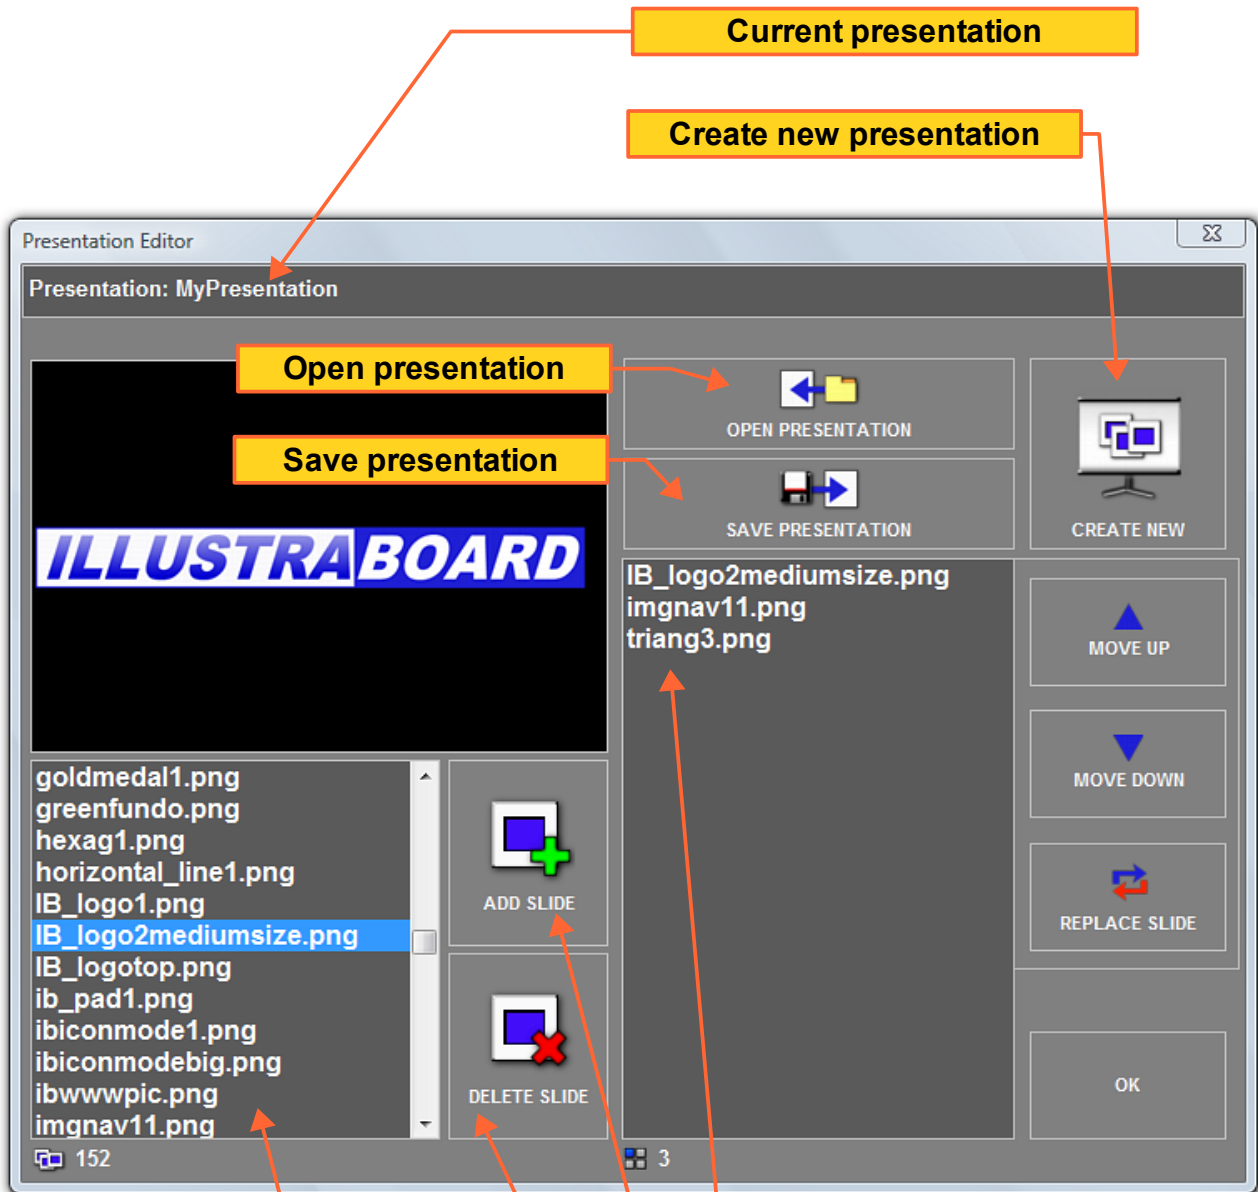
Current presentation

Create new presentation

Presentation Editor

Presentation: MyPresentation

Open presentation

Save presentation

OPEN PRESENTATION

SAVE PRESENTATION

CREATE NEW

ILLUSTRABOARD

IB_logo2mediumsize.png
imgnav11.png
triang3.png

MOVE UP

MOVE DOWN

REPLACE SLIDE

goldmedal1.png
greenfundo.png
hexag1.png
horizontal_line1.png
IB_logo1.png
IB_logo2mediumsize.png
IB_logotop.png
ib_pad1.png
ibiconmode1.png
ibiconmodebig.png
ibwwwpic.png
imgnav11.png

ADD SLIDE

DELETE SLIDE

OK

152

3